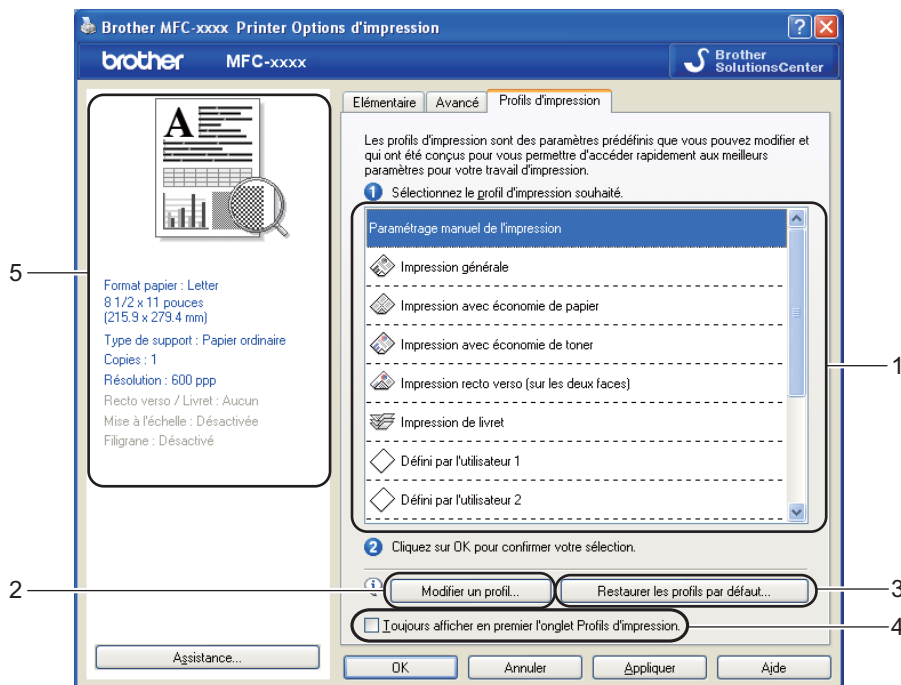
Brother MFC-xxxx Printer Options d'impression

brother MFC-xxxx

Brother SolutionsCenter

Elémentaire | Avancé | Profils d'impression

Les profils d'impression sont des paramètres prédéfinis que vous pouvez modifier et qui ont été conçus pour vous permettre d'accéder rapidement aux meilleurs paramètres pour votre travail d'impression.

1 Sélectionnez le profil d'impression souhaité.

Paramétrage manuel de l'impression

Impression générale

Impression avec économie de papier

Impression avec économie de toner

Impression recto verso (sur les deux faces)

Impression de livret

Défini par l'utilisateur 1

Défini par l'utilisateur 2

2 Cliquez sur OK pour confirmer votre sélection.

Modifier un profil...

Restaurer les profils par défaut...

Toujours afficher en premier l'onglet Profils d'impression.

Format papier : Letter
8 1/2 x 11 pouces
(215.9 x 279.4 mm)
Type de support : Papier ordinaire
Copies : 1
Résolution : 600 ppp
Recto verso / Livret : Aucun
Mise à l'échelle : Désactivée
Filigrane : Désactivé

Assistance...

OK | Annuler | Appliquer | Aide

5

1

2

3

4